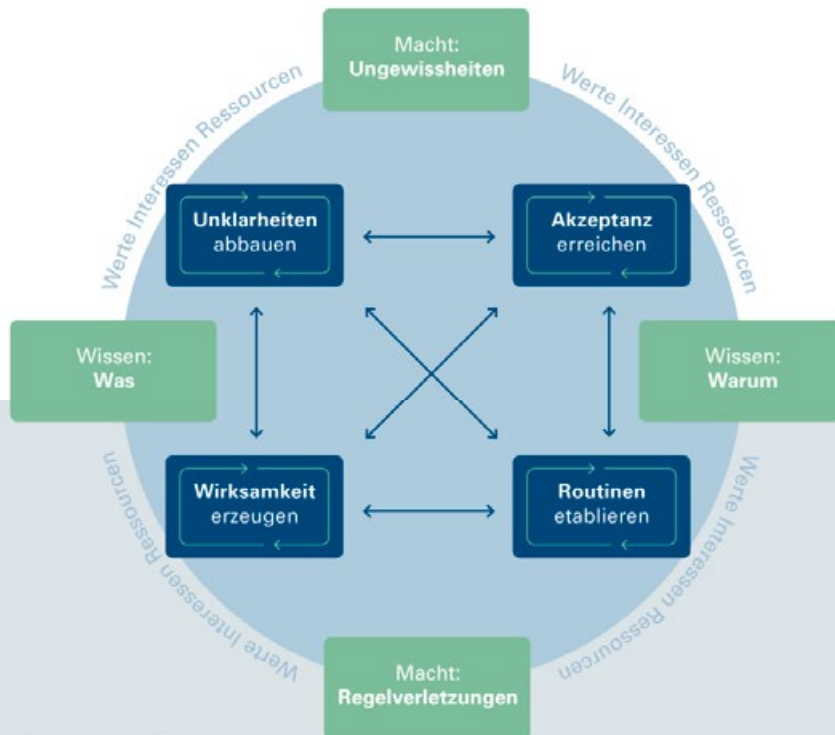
Macht:
Ungewissheiten

Werte Interessen Ressourcen

Werte Interessen Ressourcen

Unklarheiten
abbauen

Akzeptanz
erreichen

Wissen:
Was

Wissen:
Warum

Wirksamkeit
erzeugen

Routinen
etablieren

Werte Interessen Ressourcen

Werte Interessen Ressourcen

Macht:
Regelverletzungen